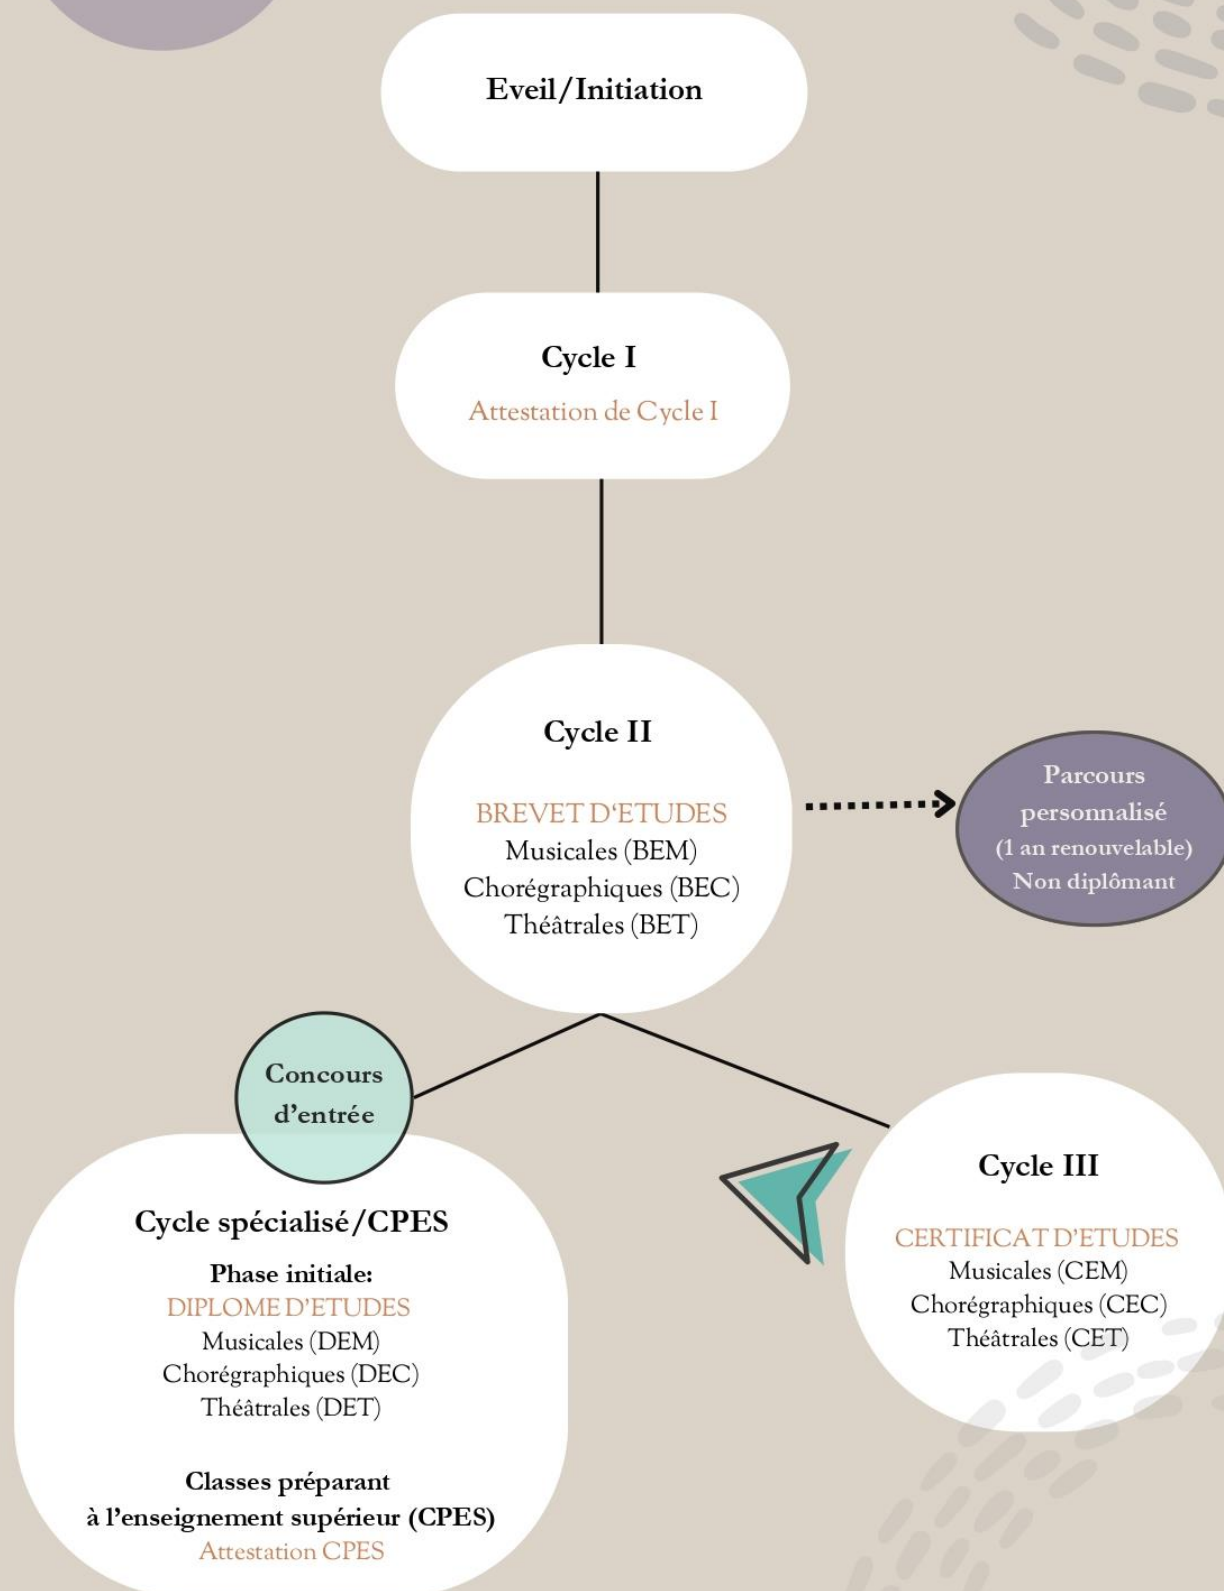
Eveil/Initiation

Cycle I

Attestation de Cycle I

Cycle II

BREVET D'ETUDES
Musicales (BEM)
Chorégraphiques (BEC)
Théâtrales (BET)

Parcours personnalisé (1 an renouvelable) Non diplômant

Concours d'entrée

Cycle spécialisé/CPES

Phase initiale:
DIPLOME D'ETUDES
Musicales (DEM)
Chorégraphiques (DEC)
Théâtrales (DET)

Classes préparant à l'enseignement supérieur (CPES)
Attestation CPES

Cycle III

CERTIFICAT D'ETUDES
Musicales (CEM)
Chorégraphiques (CEC)
Théâtrales (CET)